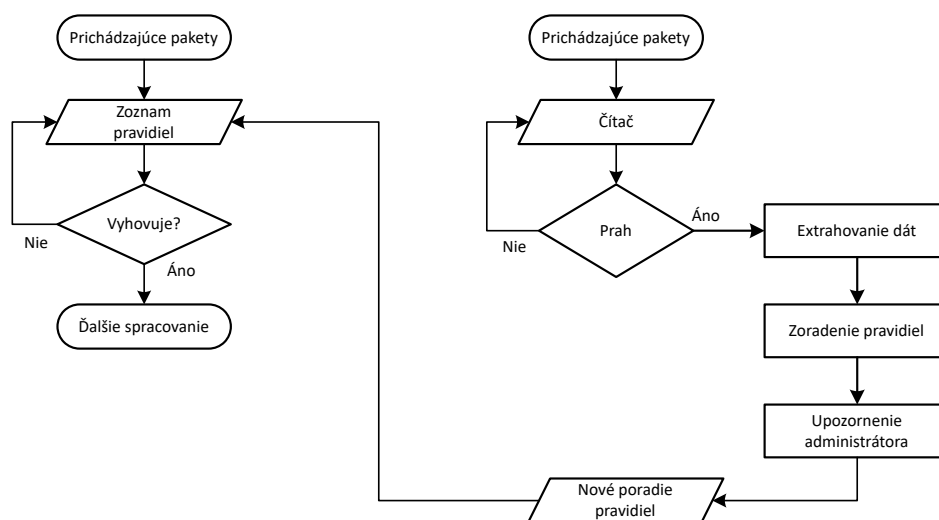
Prichádzajúce pakety

Zoznam pravidiel

Vyhovuje?

Nie

Áno

Ďalšie spracovanie

Prichádzajúce pakety

Čítač

Prah

Nie

Áno

Extrahovanie dát

Zoradenie pravidiel

Upozornenie administrátora

Nové poradie pravidiel